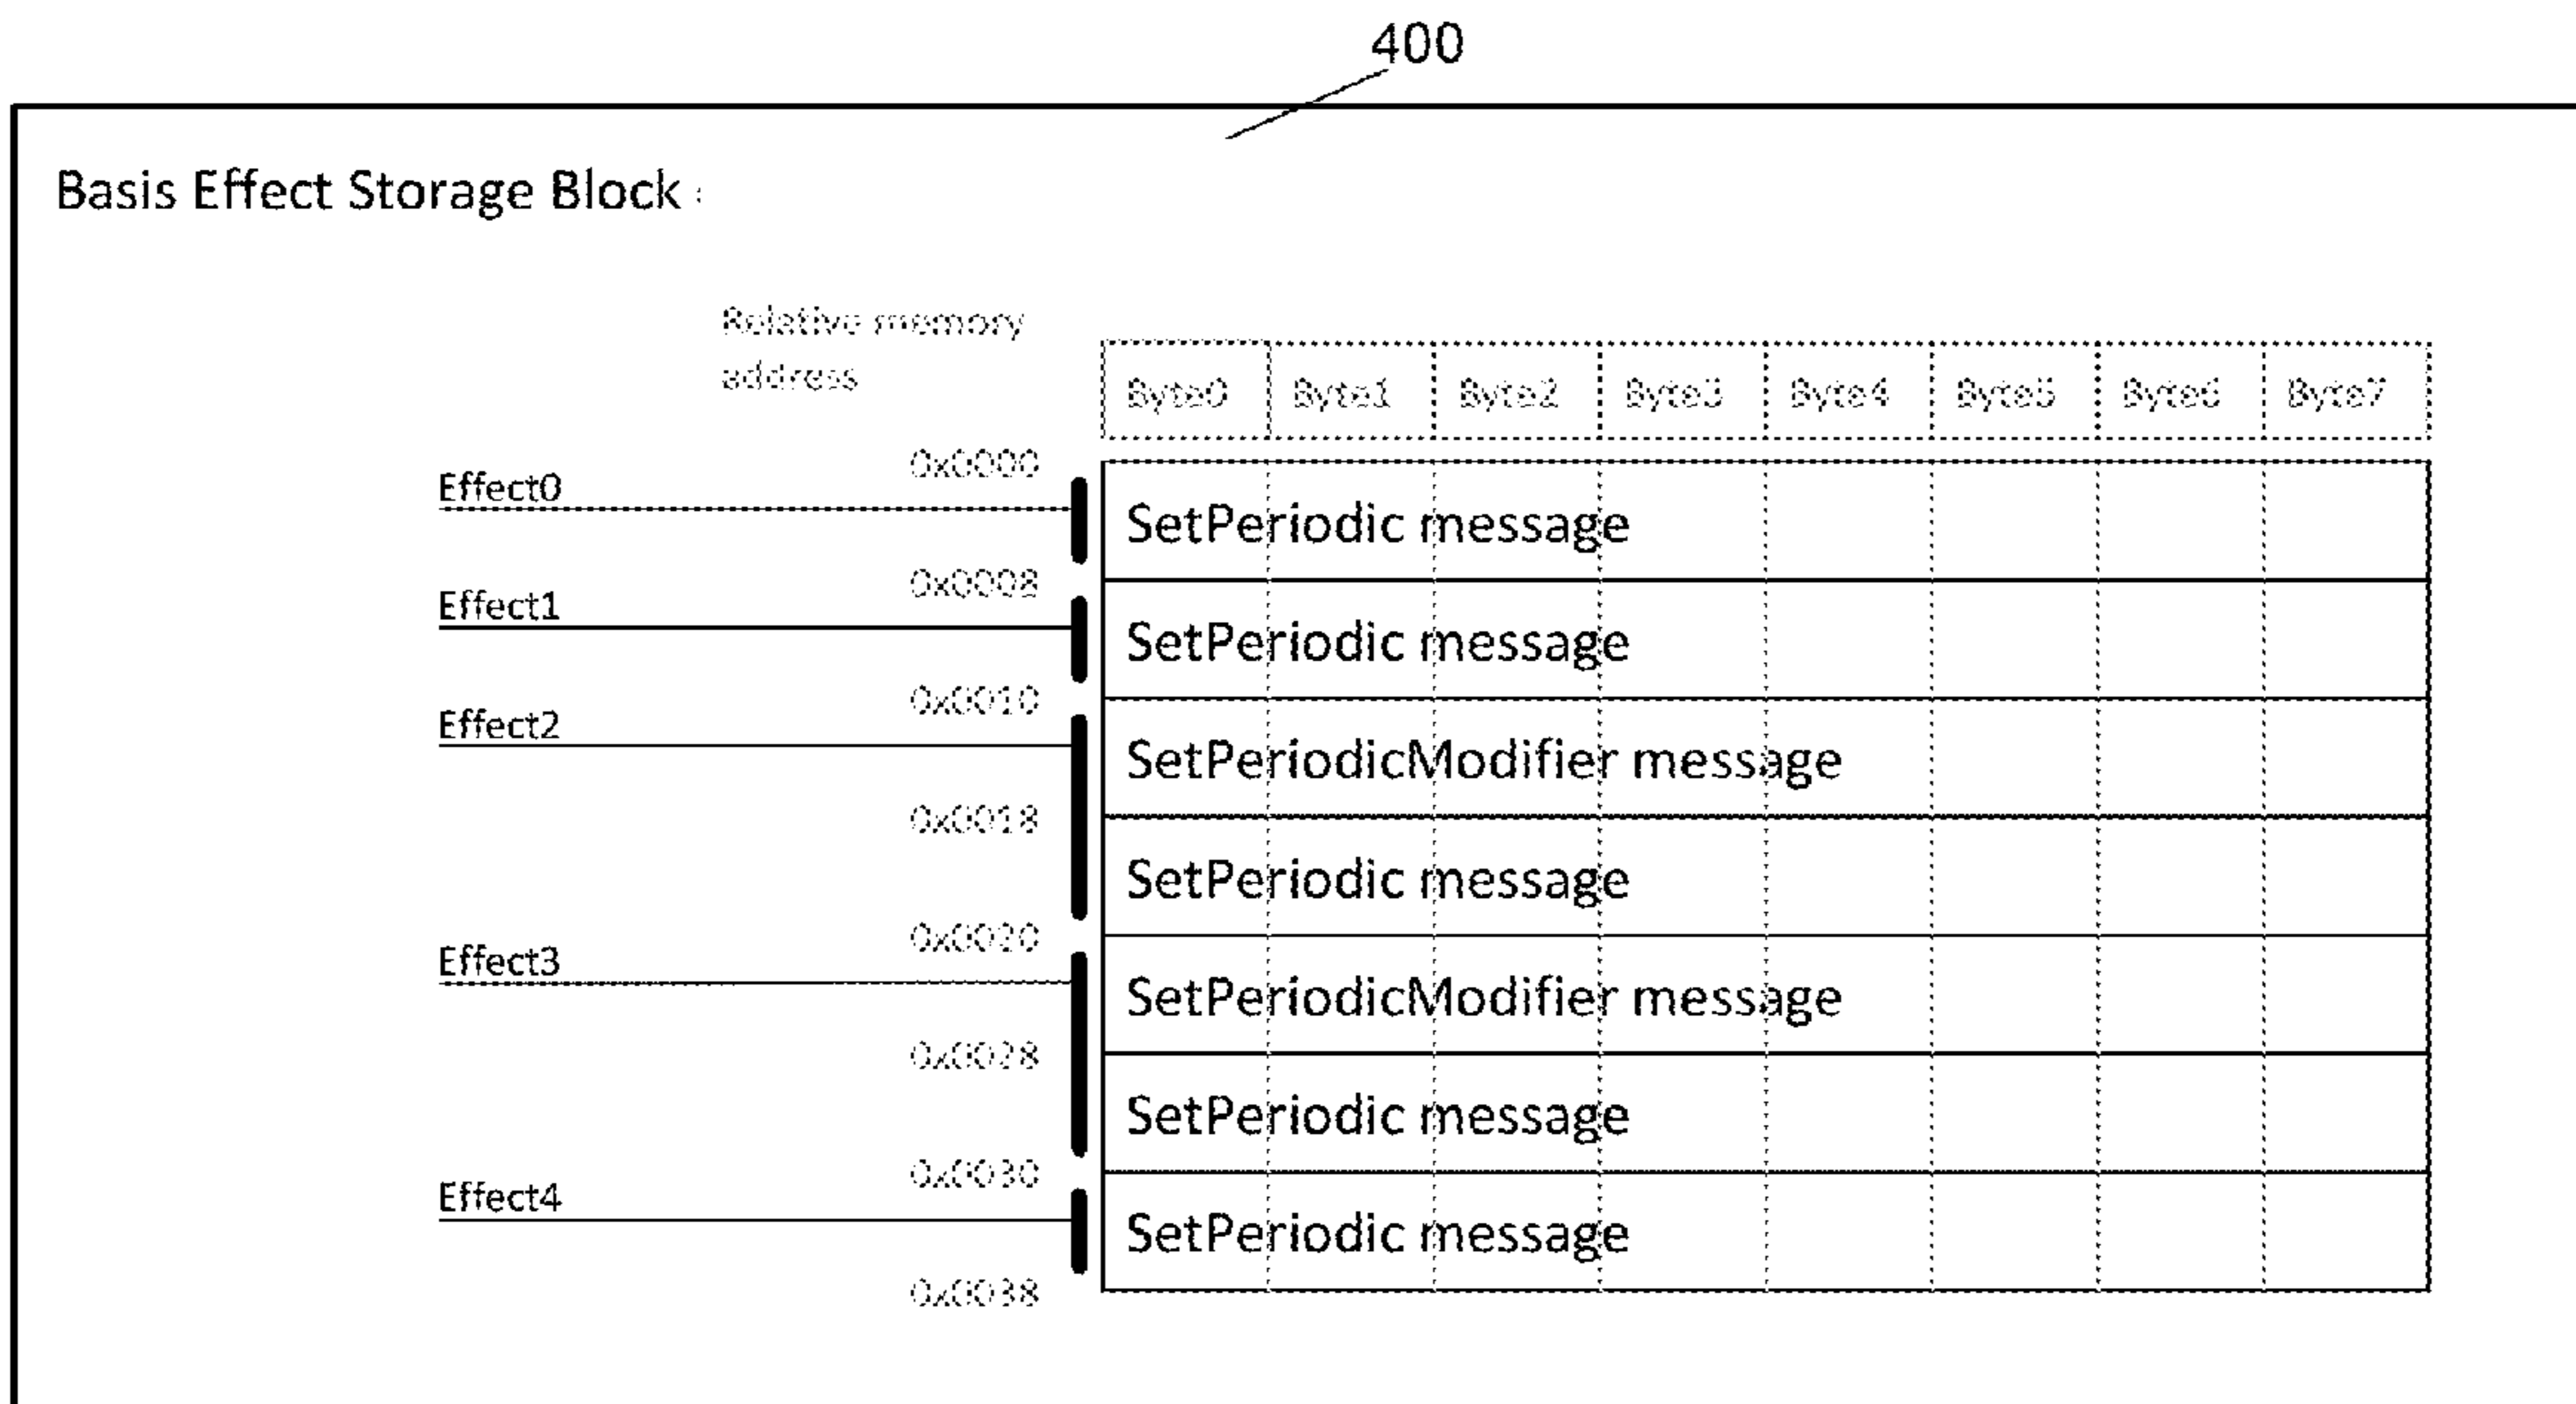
400

Basis Effect Storage Block

Relative memory address

| Byte0 | Byte1 | Byte2 | Byte3 | Byte4 | Byte5 | Byte6 | Byte7 |
|---|---|---|---|---|---|---|---|

0x0000
Effect0
SetPeriodic message
0x0008
Effect1
SetPeriodic message
0x0010
Effect2
SetPeriodicModifier message
0x0018
SetPeriodic message
0x0020
Effect3
SetPeriodicModifier message
0x0028
SetPeriodic message
0x0030
Effect4
SetPeriodic message
0x0038